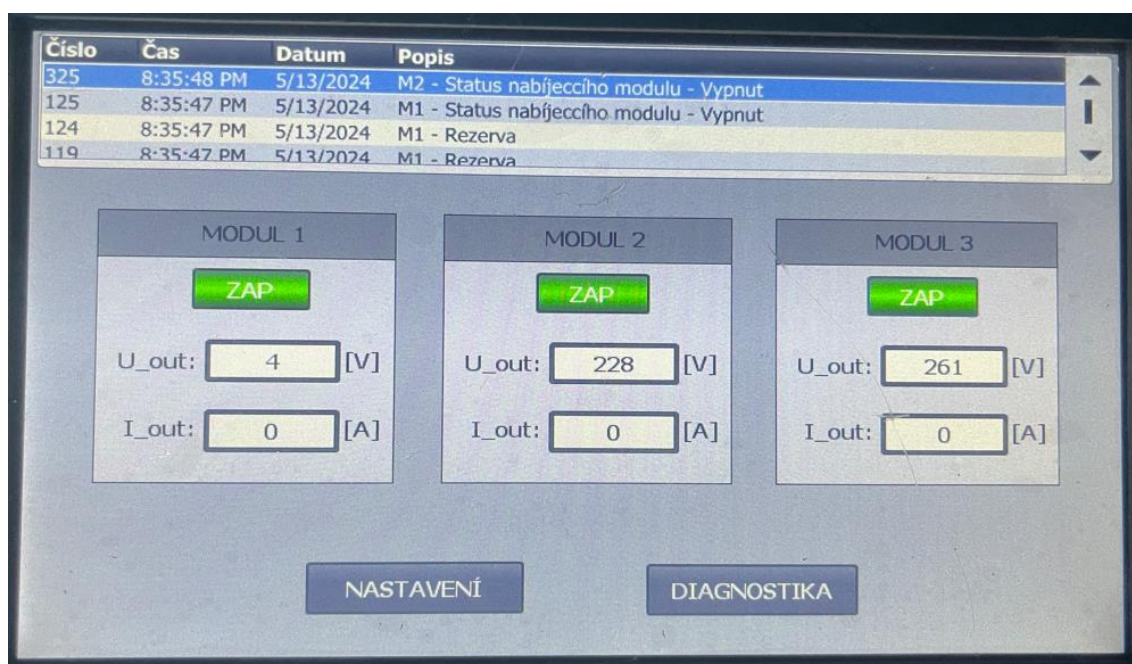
| Číslo | Čas | Datum | Popis |
|---|---|---|---|
| 325 | 8:35:48 PM | 5/13/2024 | M2 - Status nabíjeccího modulu - Vypnut |
| 125 | 8:35:47 PM | 5/13/2024 | M1 - Status nabíjeccího modulu - Vypnut |
| 124 | 8:35:47 PM | 5/13/2024 | M1 - Rezerva |
| 119 | 8:35:47 PM | 5/13/2024 | M1 - Rezerva |

MODUL 1
ZAP
U_out: 4 [V]
I_out: 0 [A]

MODUL 2
ZAP
U_out: 228 [V]
I_out: 0 [A]

MODUL 3
ZAP
U_out: 261 [V]
I_out: 0 [A]

NASTAVENÍ
DIAGNOSTIKA